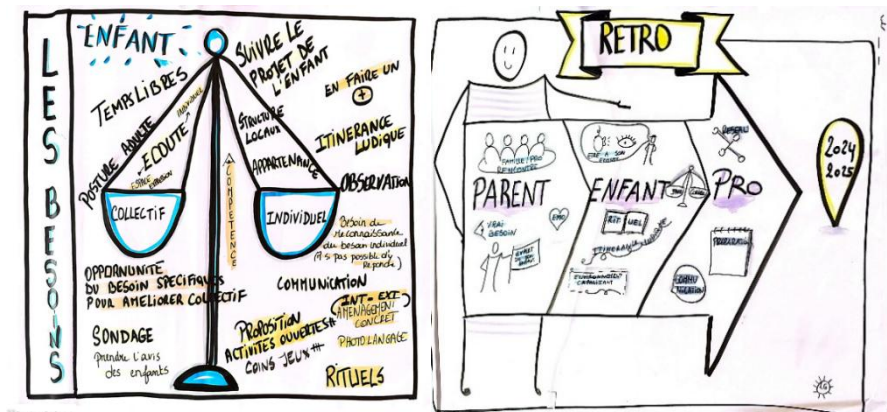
LES BESOINS

ENFANT

SUIVRE LE PROJET DE L'ENFANT

TEMPS LIBRES

EN FAIRE UN +

POSTURE ADULTE

ÉCOUTE

INDIVIDUELLE

ESPACE EXPRESSION

STRUCTURE LOCAUX

ITINÉRANCE LUDIQUE

APPARTENANCE

OBSERVATION

COMPÉTENCE

COLLECTIF

INDIVIDUEL

Besoin de reconnaissance du besoin individuel (n'a pas possibilité de répondre)

OPPORTUNITÉ DU BESOIN SPÉCIFIQUE POUR AMÉLIORER COLLECTIF

COMMUNICATION

INT - EXT

AMÉNAGEMENT CONCRET

SONDAGE

Prendre l'avis des enfants

PROPOSITION ACTIVITÉS OUVERTES

COINS JEUX

PHOTOLANGAGE

RITUELS

RETRO

FAMILLE / PRO RENCONTRE

ÊTRE À SON ÉCOUTE

PARENT

ENFANT

PRO

EMO

VRAI BESOIN

RITUEL

ITINÉRANCE

ENVIRONNEMENT CAPACITANT

CONTINUATION

2024
2025

YG